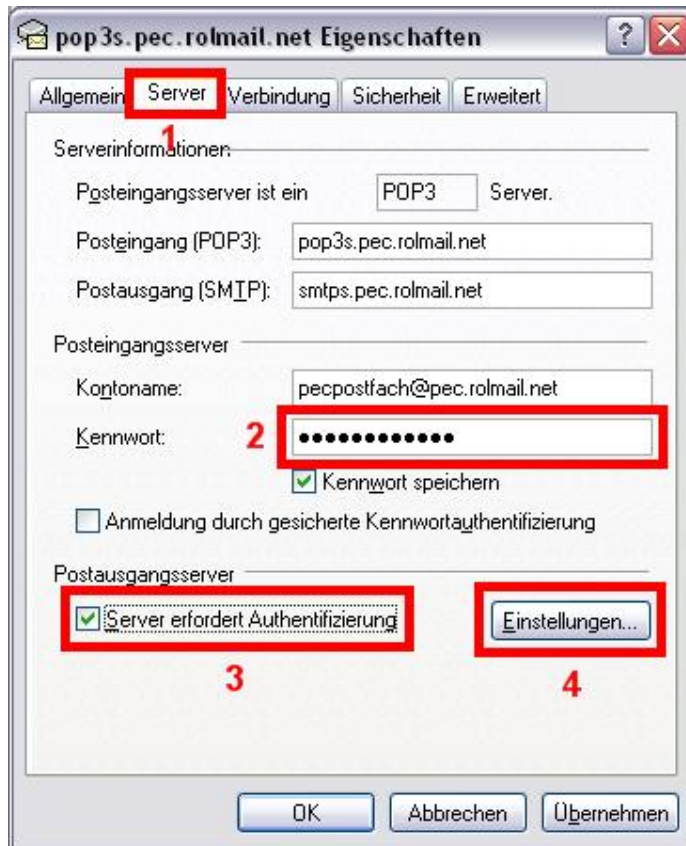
pop3s.pec.rolmail.net Eigenschaften

? X

Allgemein Server Verbindung Sicherheit Erweitert

1

Serverinformationen

Posteingangsserver ist ein POP3 Server.

Posteingang (POP3): pop3s.pec.rolmail.net

Postausgang (SMTP): smtps.pec.rolmail.net

Posteingangsserver

Kontoname: pecpostfach@pec.rolmail.net

Kennwort: 2 ••••••••••••

Kennwort speichern

Anmeldung durch gesicherte Kennwortauthentifizierung

Postausgangsserver

Server erfordert Authentifizierung

Einstellungen...

3

4

OK Abbrechen Übernehmen